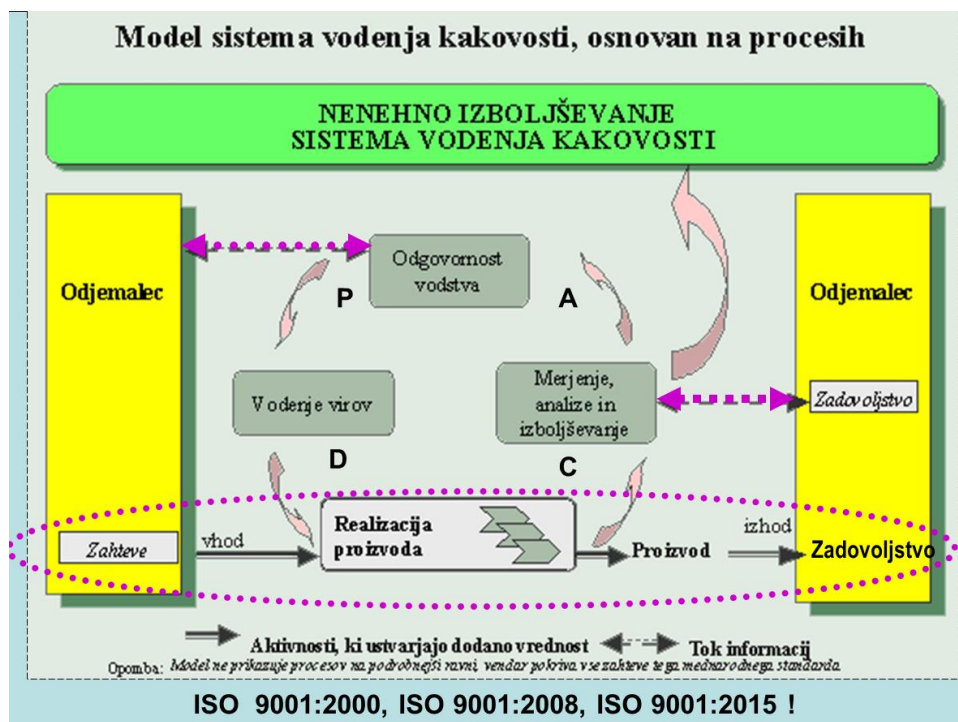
Model sistema vodenja kakovosti, osnovan na procesih

NENEHNO IZBOLJŠEVANJE SISTEMA VODENJA KAKOVOSTI

Odjemalec

Odgovornost vodstva

P

A

Odjemalec

Vodenje virov

Merjenje, analize in izboljševanje

Zadovoljstvo

D

C

Zahteve

vhod

Realizacija proizvoda

Proizvod

izhod

Zadovoljstvo

Aktivnosti, ki ustvarjajo dodano vrednost

Tok informacij

Opomba: Model ne prikazuje procesov na podrobnejši ravni, vendar pokriva vse zahteve tega mednarodnega standarda.

ISO 9001:2000, ISO 9001:2008, ISO 9001:2015 !